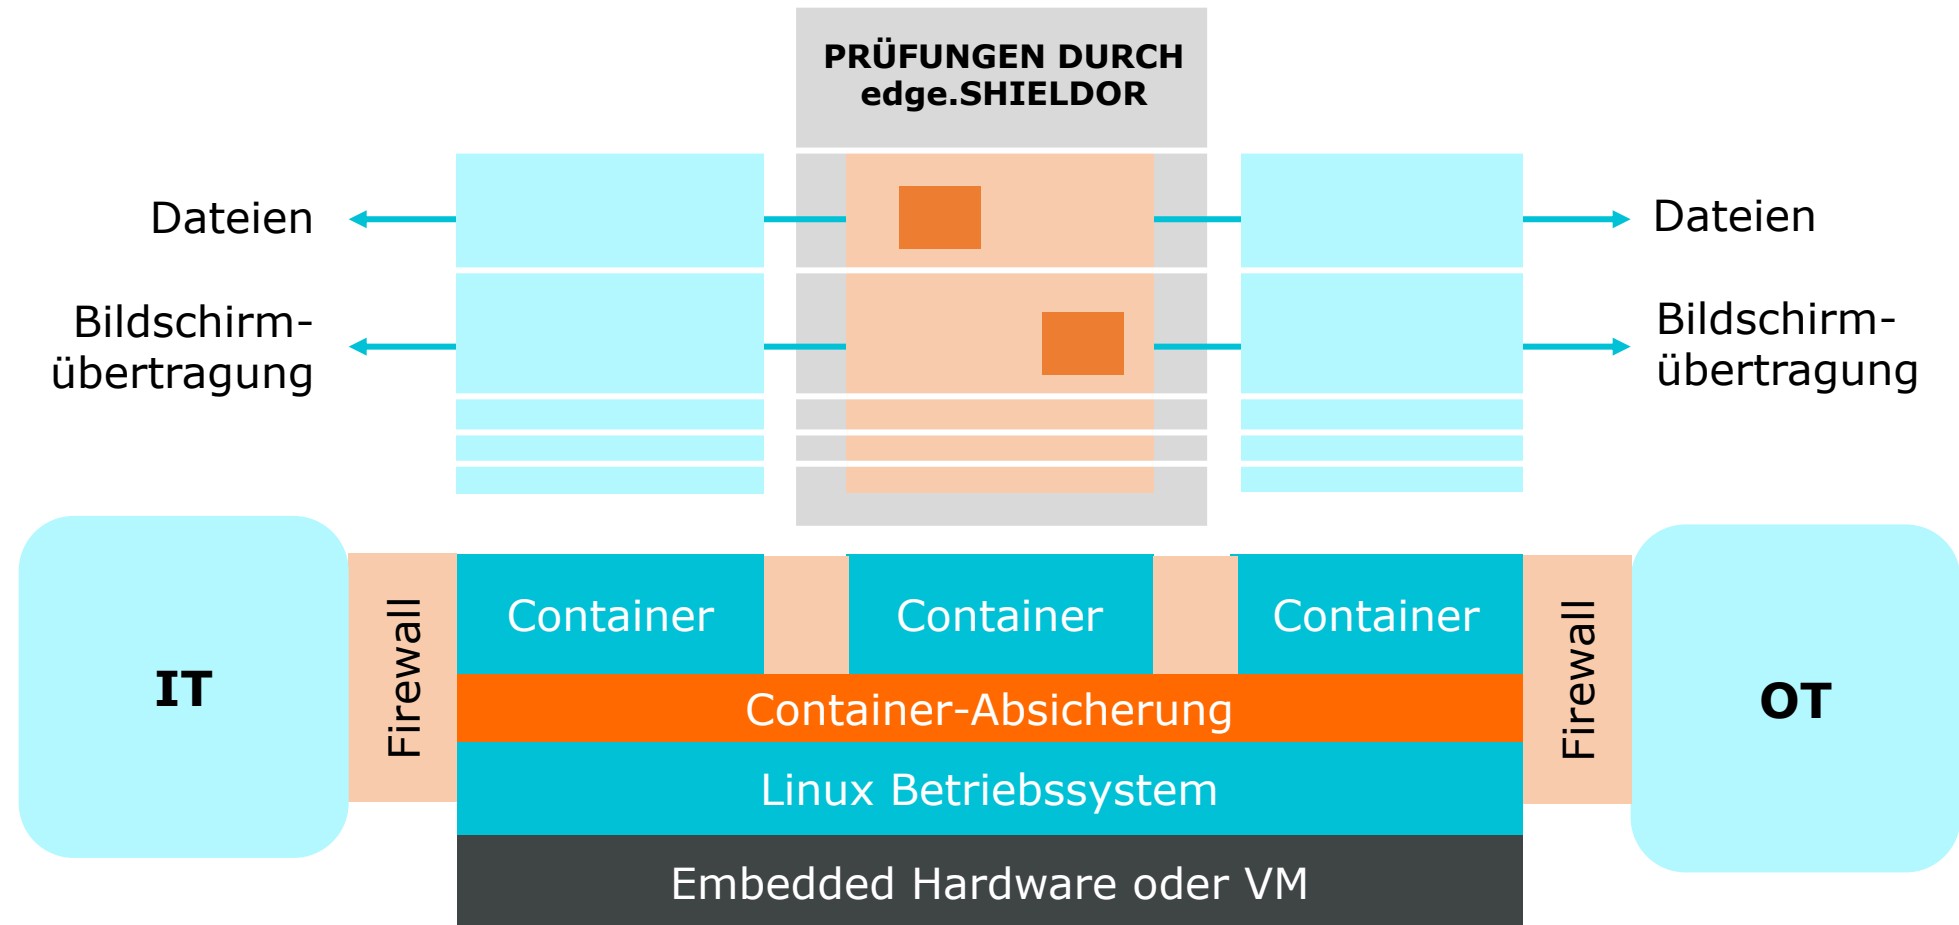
PRÜFUNGEN DURCH edge.SHIELDOR

Dateien

Bildschirmübertragung

Dateien

Bildschirmübertragung

IT

Firewall

Container

Container

Container

Firewall

OT

Container-Absicherung

Linux Betriebssystem

Embedded Hardware oder VM